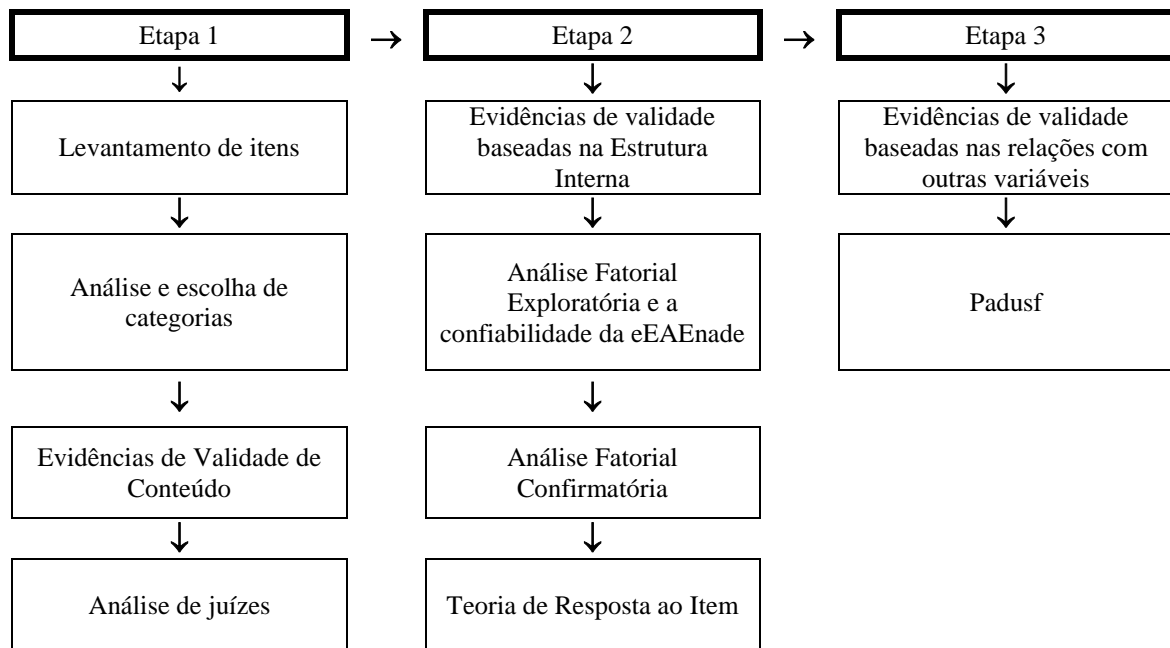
Etapa 1

Levantamento de itens

Análise e escolha de categorias

Evidências de Validade de Conteúdo

Análise de juízes

Etapa 2

Evidências de validade baseadas na Estrutura Interna

Análise Fatorial Exploratória e a confiabilidade da eEAEnade

Análise Fatorial Confirmatória

Teoria de Resposta ao Item

Etapa 3

Evidências de validade baseadas nas relações com outras variáveis

Padusf